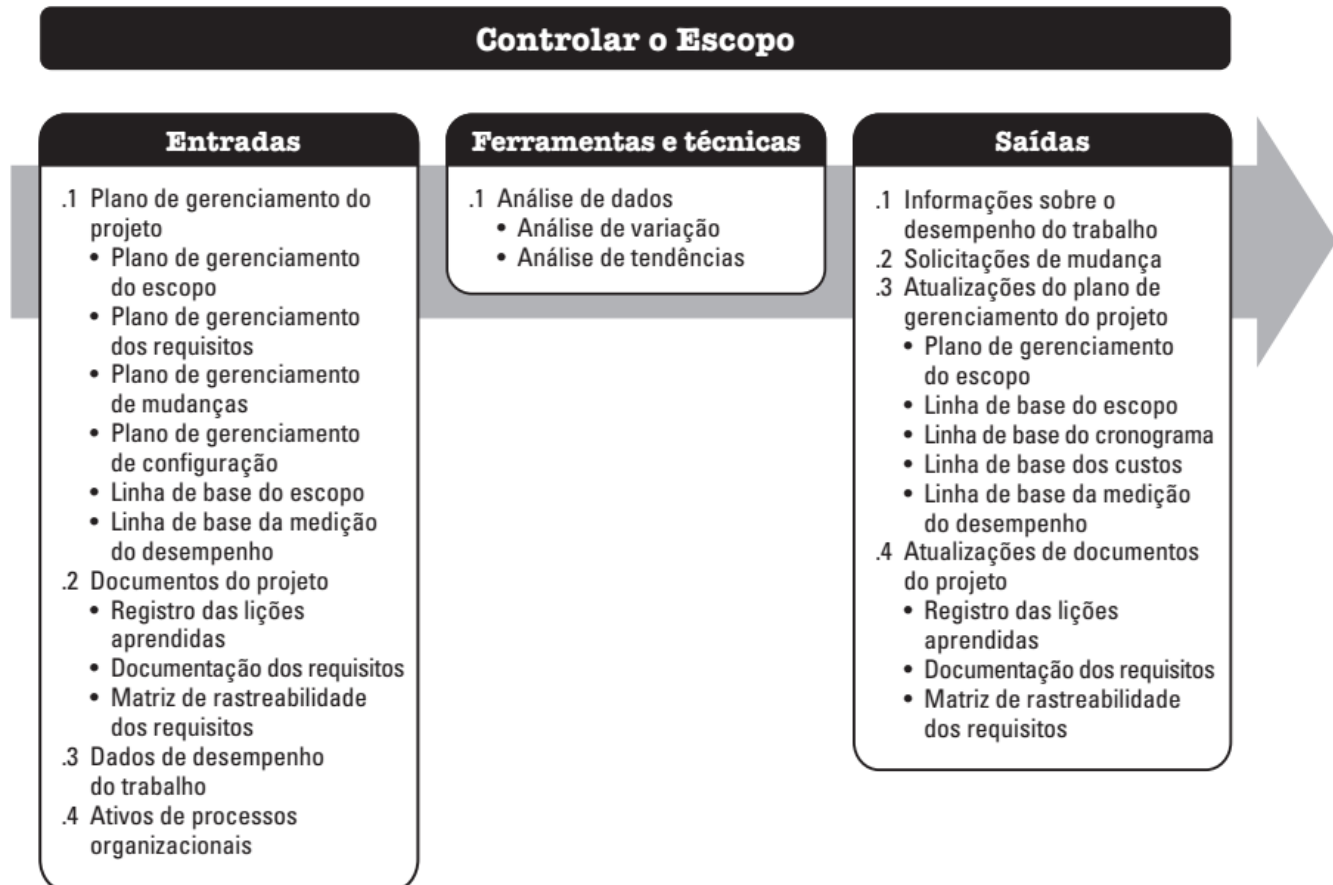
Controlar o Escopo

Entradas

.1 Plano de gerenciamento do projeto
• Plano de gerenciamento do escopo
• Plano de gerenciamento dos requisitos
• Plano de gerenciamento de mudanças
• Plano de gerenciamento de configuração
• Linha de base do escopo
• Linha de base da medição do desempenho
.2 Documentos do projeto
• Registro das lições aprendidas
• Documentação dos requisitos
• Matriz de rastreabilidade dos requisitos
.3 Dados de desempenho do trabalho
.4 Ativos de processos organizacionais

Ferramentas e técnicas

.1 Análise de dados
• Análise de variação
• Análise de tendências

Saídas

.1 Informações sobre o desempenho do trabalho
.2 Solicitações de mudança
.3 Atualizações do plano de gerenciamento do projeto
• Plano de gerenciamento do escopo
• Linha de base do escopo
• Linha de base do cronograma
• Linha de base dos custos
• Linha de base da medição do desempenho
.4 Atualizações de documentos do projeto
• Registro das lições aprendidas
• Documentação dos requisitos
• Matriz de rastreabilidade dos requisitos